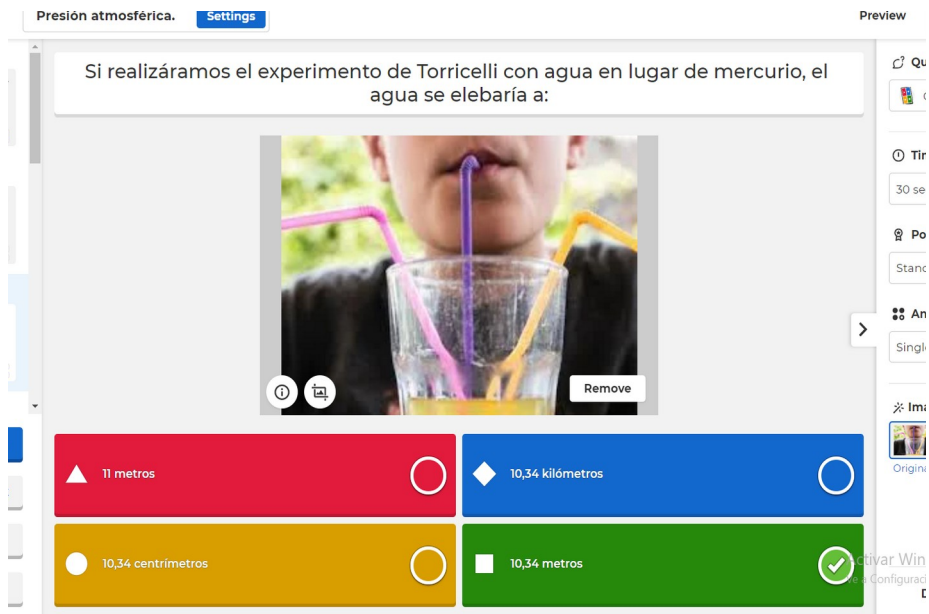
Presión atmosférica. Settings

Preview

Si realizáramos el experimento de Torricelli con agua en lugar de mercurio, el agua se elebaría a:

Remove

11 metros

10,34 kilómetros

10,34 centrímetros

10,34 metros

Qu

Tir

30 se

Po

Stanc

An

Singl

Ima

Origina

ctivar Win

e a Configuraci

D